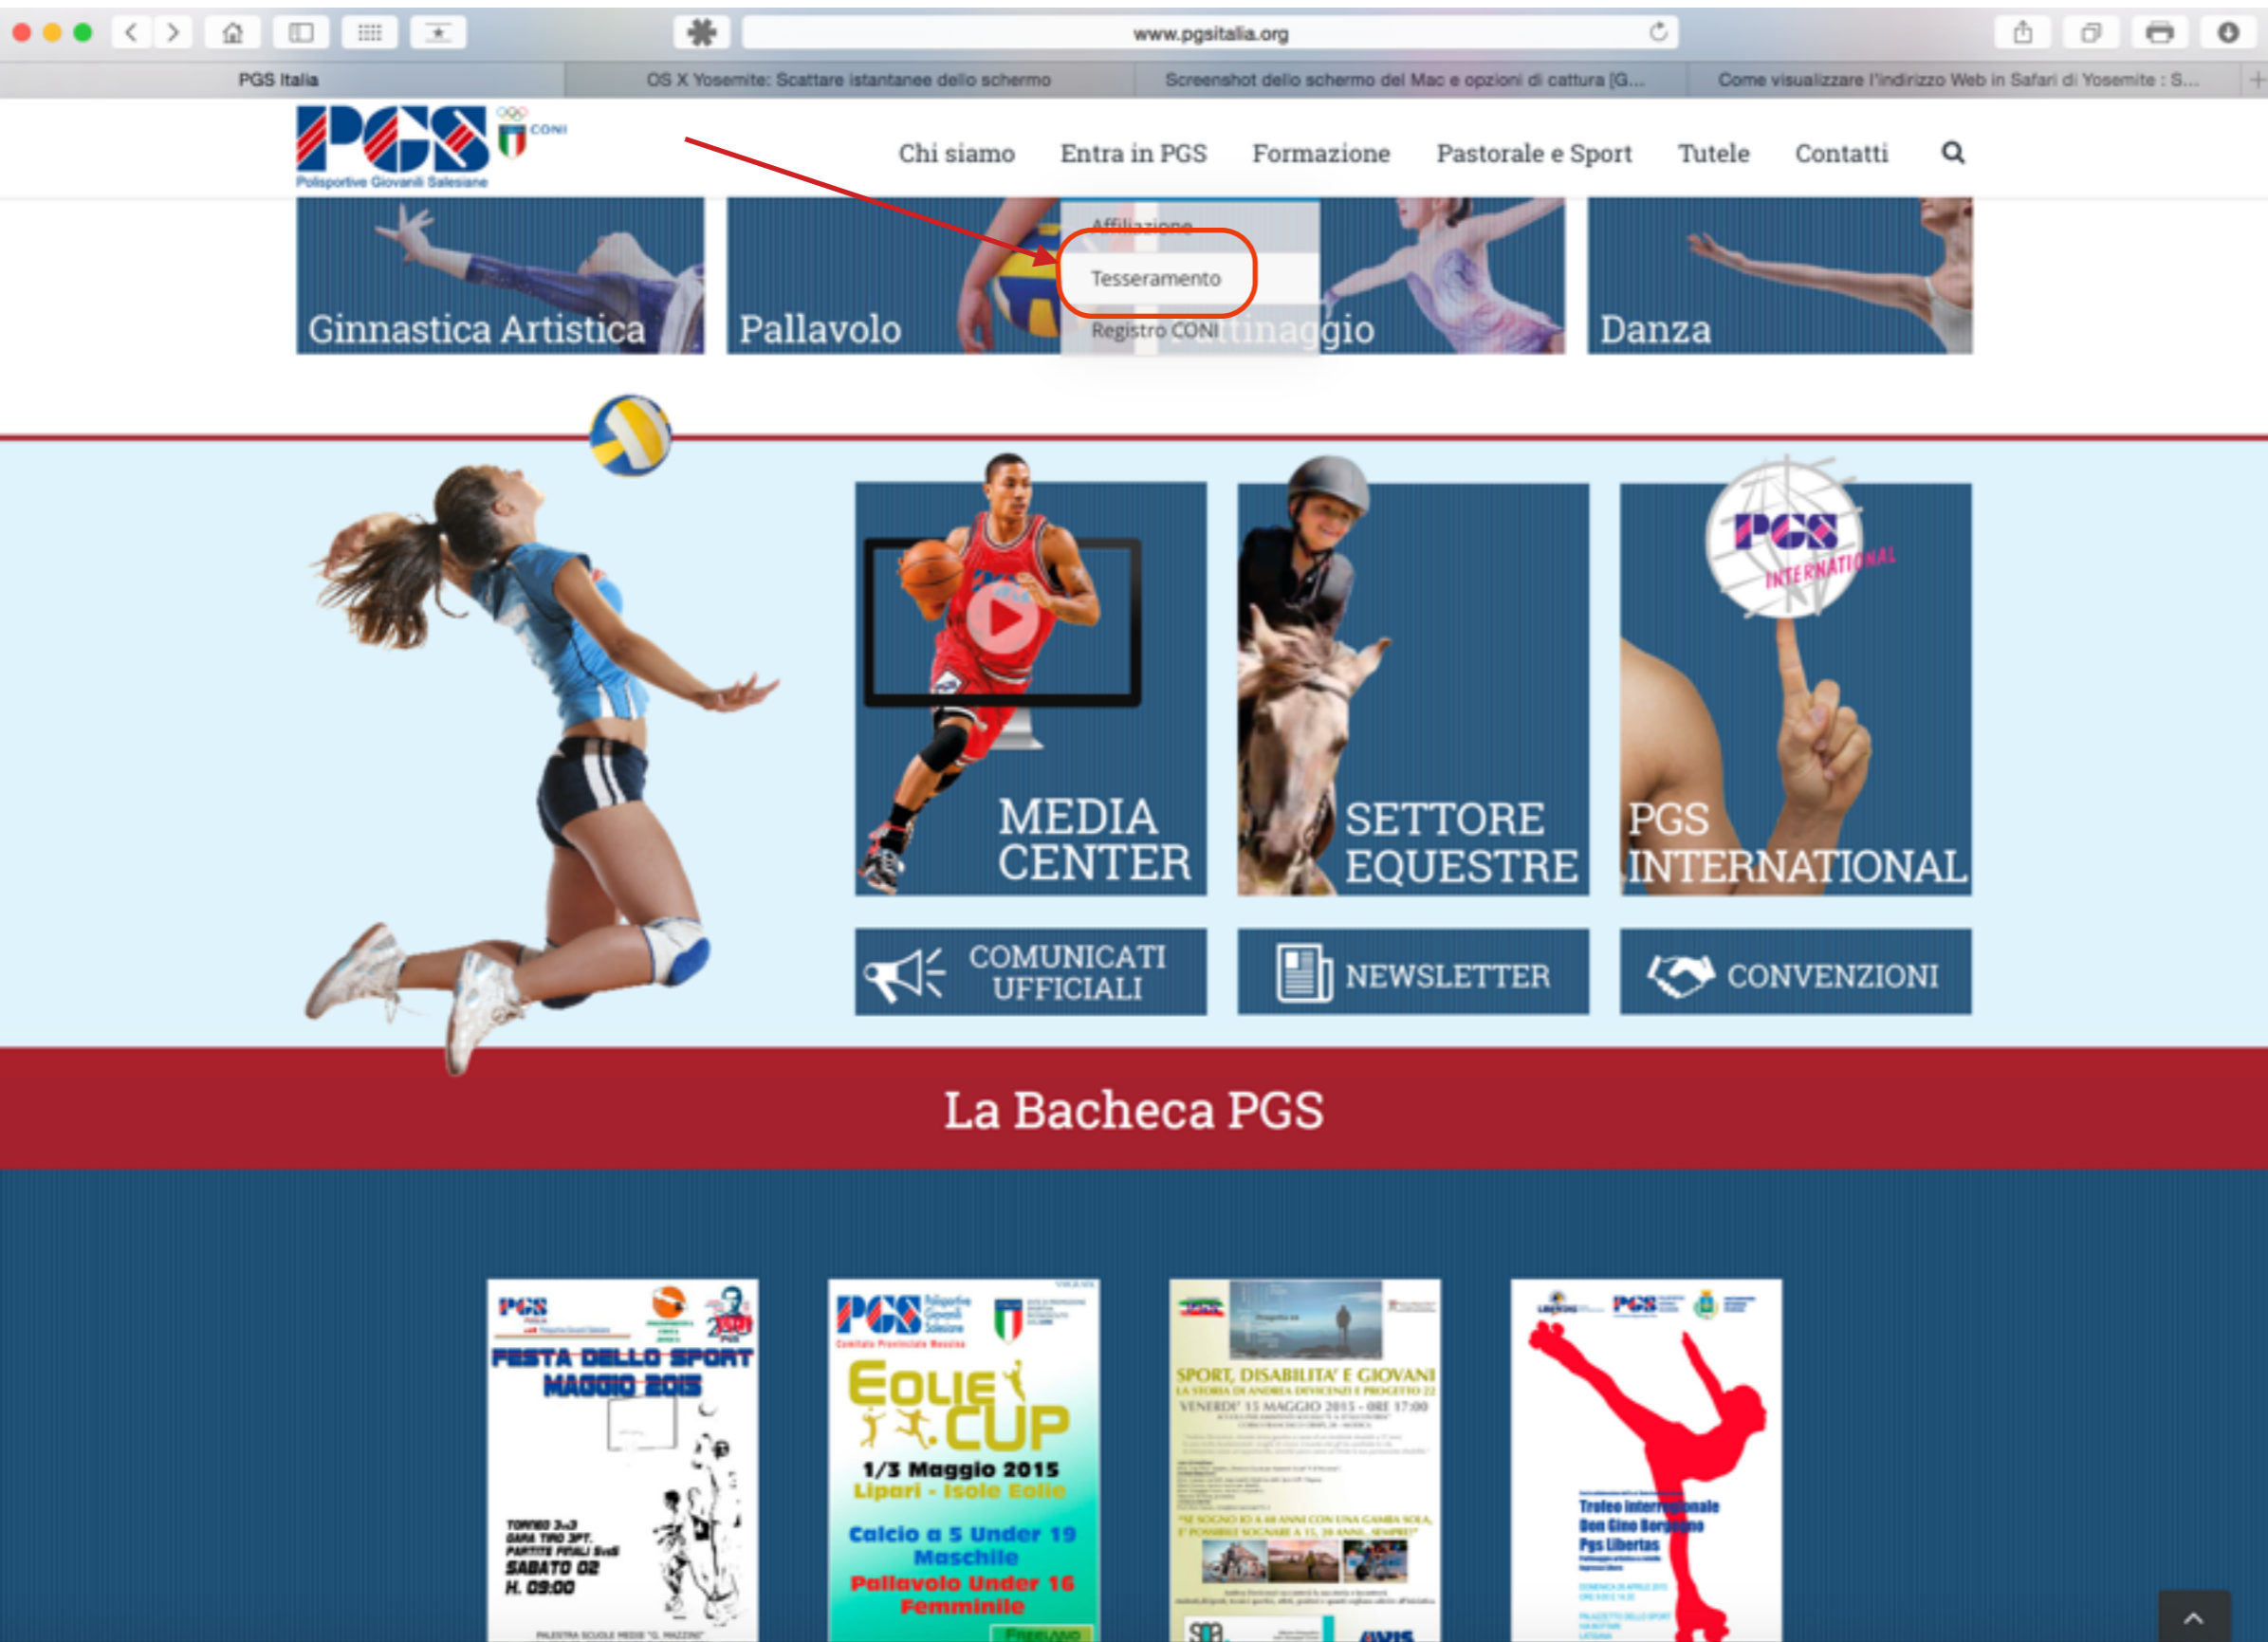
www.pgsitalia.org

PGS Italia | OS X Yosemite: Scattare istantanee dello schermo | Screenshot dello schermo del Mac e opzioni di cattura [G... | Come visualizzare l'indirizzo Web in Safari di Yosemite : S...

PGS CONI
Polisportive Giovanili Salesiane

Chi siamo | Entra in PGS | Formazione | Pastorale e Sport | Tutele | Contatti

Affiliazione
Tesseramento
Registro CONI

Ginnastica Artistica
Pallavolo
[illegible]ttinaggio
Danza

MEDIA CENTER
SETTORE EQUESTRE
PGS INTERNATIONAL
PGS INTERNATIONAL

COMUNICATI UFFICIALI
NEWSLETTER
CONVENZIONI

La Bacheca PGS

PGS
FESTA DELLO SPORT MAGGIO 2015
TORNEO 3x3
GARA TIRO 3PT.
PARTITE FINALI 5vs5
SABATO 02
H. 09:00
PALESTRA SCUOLE MEDIE "G. MAZZINI"

PGS Polisportive Giovanili Salesiane
Comitato Provinciale Messina
EOLIE CUP
1/3 Maggio 2015
Lipari - Isole Eolie
Calcio a 5 Under 19 Maschile
Pallavolo Under 16 Femminile

SPORT, DISABILITA' E GIOVANI
LA STORIA DI ANDREA DEVICENZI E PROGETTO 22
VENERDI' 15 MAGGIO 2015 - ORE 17:00
"SE SOGNO IO A 40 ANNI CON UNA GAMBA SOLA, E' POSSIBILE SOGNARE A 15, 20 ANNI...SEMPRE!"
AVIS

PGS
Trofeo interregionale
Don Gino Borgogno
Pgs Libertas